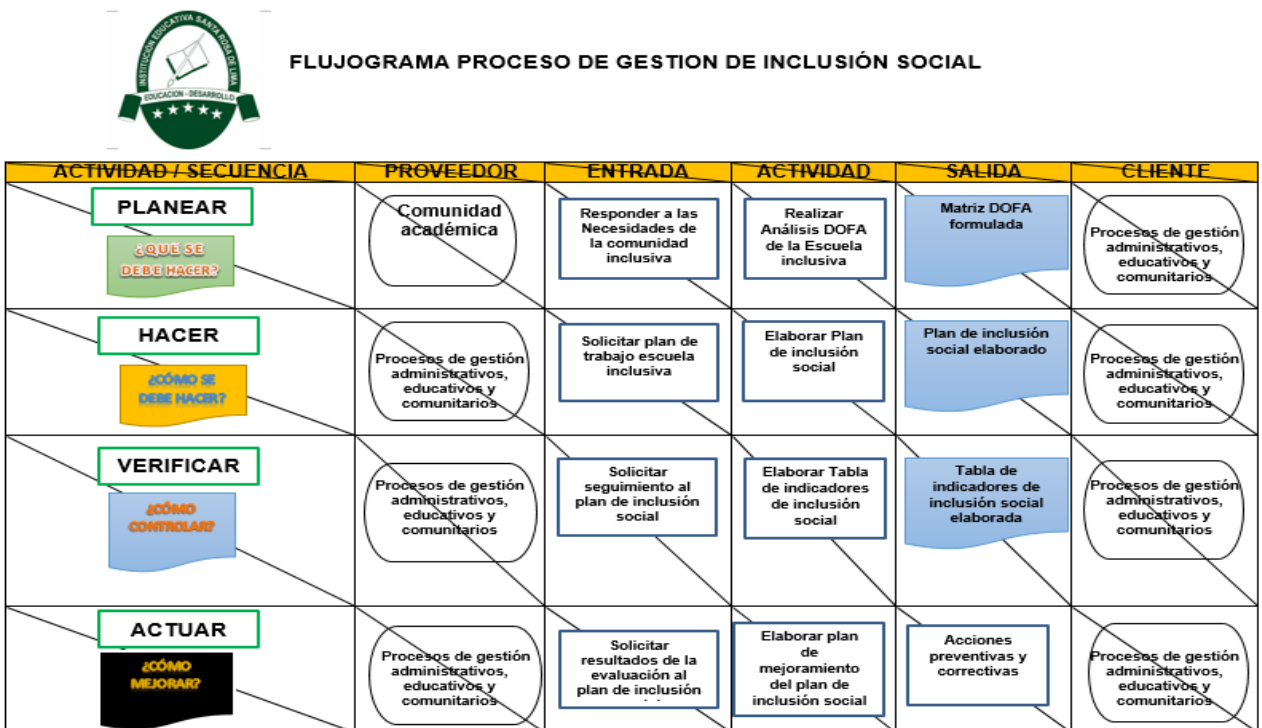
INSTITUCIÓN EDUCATIVA SANTA ROSA DE LIMA
EDUCACION - DESARROLLO

FLUJOGRAMA PROCESO DE GESTION DE INCLUSIÓN SOCIAL

| ACTIVIDAD / SECUENCIA | PROVEEDOR | ENTRADA | ACTIVIDAD | SALIDA | CLIENTE |
|---|---|---|---|---|---|
| PLANEAR ¿QUE SE DEBE HACER? | Comunidad académica | Responder a las Necesidades de la comunidad inclusiva | Realizar Análisis DOFA de la Escuela inclusiva | Matriz DOFA formulada | Procesos de gestión administrativos, educativos y comunitarios |
| HACER ¿CÓMO SE DEBE HACER? | Procesos de gestión administrativos, educativos y comunitarios | Solicitar plan de trabajo escuela inclusiva | Elaborar Plan de inclusión social | Plan de inclusión social elaborado | Procesos de gestión administrativos, educativos y comunitarios |
| VERIFICAR ¿CÓMO CONTROLAR? | Procesos de gestión administrativos, educativos y comunitarios | Solicitar seguimiento al plan de inclusión social | Elaborar Tabla de indicadores de inclusión social | Tabla de indicadores de inclusión social elaborada | Procesos de gestión administrativos, educativos y comunitarios |
| ACTUAR ¿CÓMO MEJORAR? | Procesos de gestión administrativos, educativos y comunitarios | Solicitar resultados de la evaluación al plan de inclusión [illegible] | Elaborar plan de mejoramiento del plan de inclusión social | Acciones preventivas y correctivas | Procesos de gestión administrativos, educativos y comunitarios |